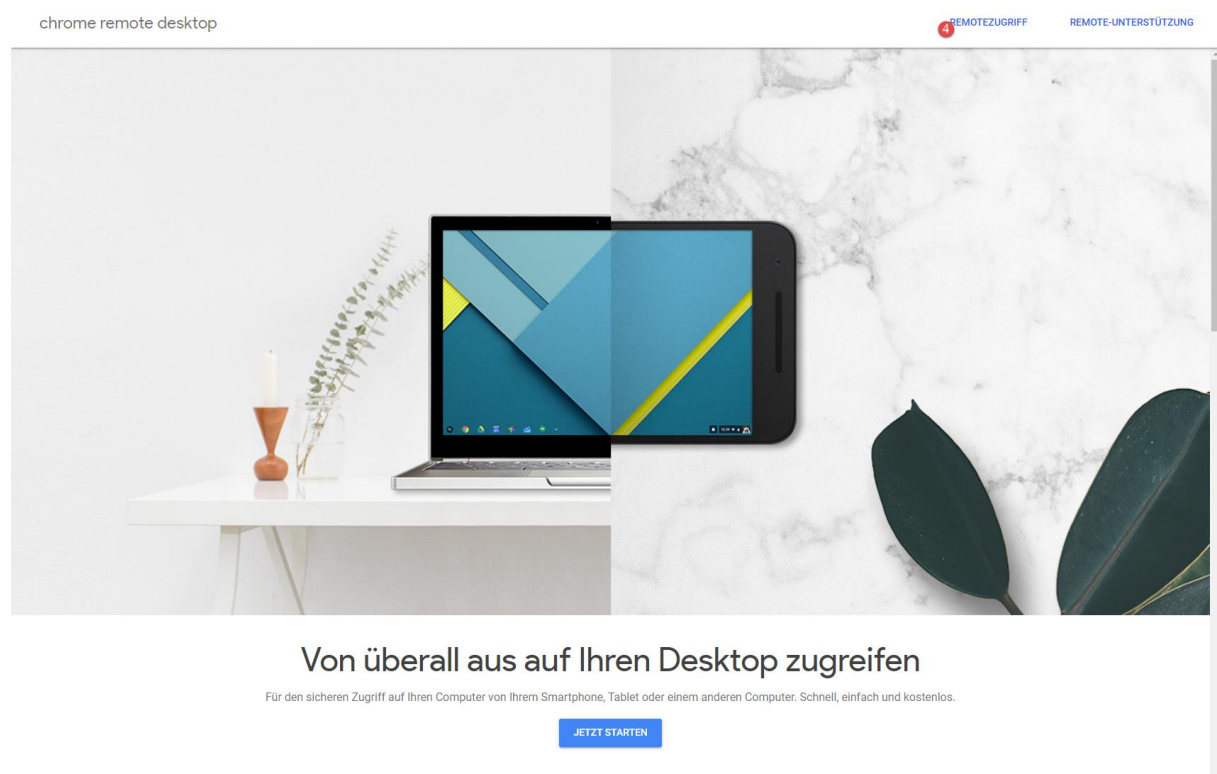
chrome remote desktop

4 REMOTEZUGRIFF REMOTE-UNTERSTÜTZUNG

Von überall aus auf Ihren Desktop zugreifen

Für den sicheren Zugriff auf Ihren Computer von Ihrem Smartphone, Tablet oder einem anderen Computer. Schnell, einfach und kostenlos.

JETZT STARTEN